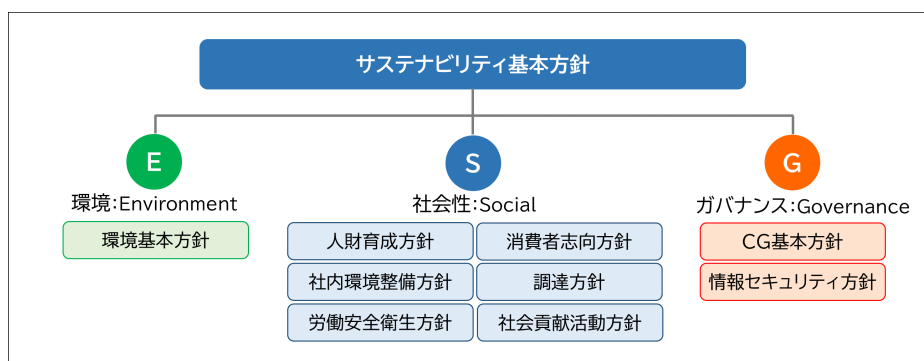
サステナビリティ基本方針

E
環境:Environment
環境基本方針

S
社会性:Social
人財育成方針
消費者志向方針
社内環境整備方針
調達方針
労働安全衛生方針
社会貢献活動方針

G
ガバナンス:Governance
CG基本方針
情報セキュリティ方針